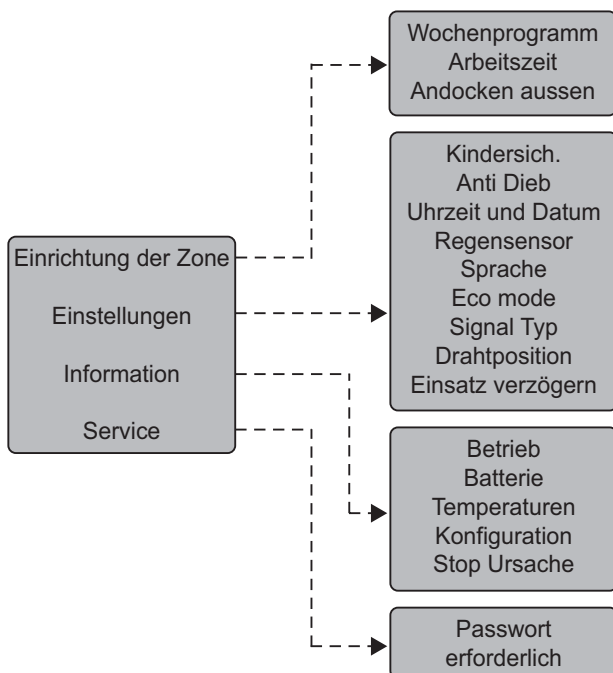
Einrichtung der Zone
Einstellungen
Information
Service

Wochenprogramm
Arbeitszeit
Andocken aussen

Kindersich.
Anti Dieb
Uhrzeit und Datum
Regensensor
Sprache
Eco mode
Signal Typ
Drahtposition
Einsatz verzögern

Betrieb
Batterie
Temperaturen
Konfiguration
Stop Ursache

Passwort
erforderlich